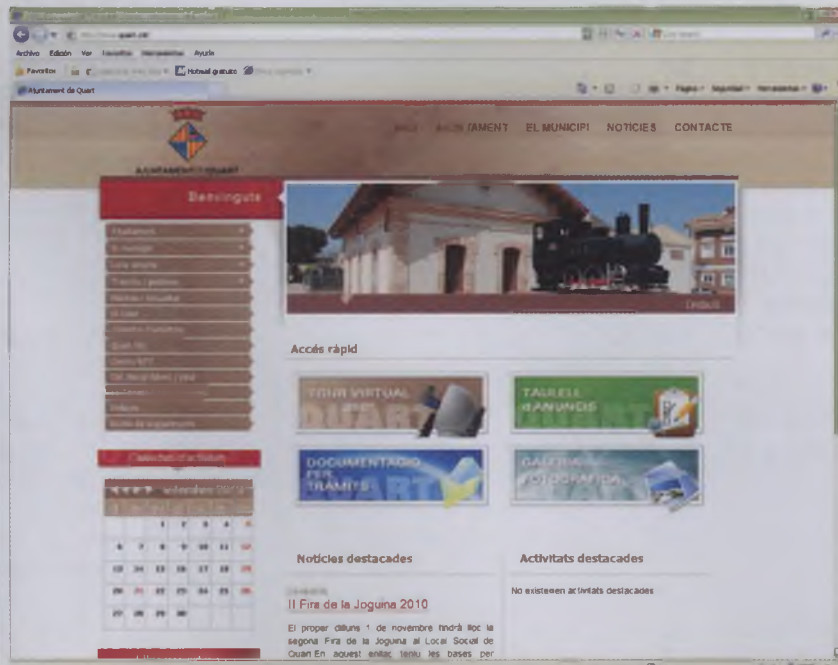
Archivo Edición Ver Favoritos Herramientas Ayuda

Favoritos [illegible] Hotmail gratuito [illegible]

Ajuntament de Quart

Página Seguridad Herramientas

AJUNTAMENT DE QUART

INICI AJUNTAMENT EL MUNICIPI NOTICIES CONTACTE

Benvinguts

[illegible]
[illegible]
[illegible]
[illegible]
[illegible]
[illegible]
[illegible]
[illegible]
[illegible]
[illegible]
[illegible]
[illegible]
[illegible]

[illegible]

setembre 2010

| | | 1 | 2 | 3 | 4 | 5 |
|---|---|---|---|---|---|---|
| 6 | 7 | 8 | 9 | 10 | 11 | 12 |
| 13 | 14 | 15 | 16 | 17 | 18 | 19 |
| 20 | 21 | 22 | 23 | 24 | 25 | 26 |
| 27 | 28 | 29 | 30 | | | |

Debut

Accés ràpid

TOUR VIRTUAL QUART

TAULELL d'ANUNCIS

DOCUMENTACIO PER TRAMITS QUART

GALERIA FOTOGRAFICA

Noticies destacades

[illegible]

II Fira de la Joguina 2010

El proper dilluns 1 de novembre tindrà lloc la segona Fira de la Joguina al Local Social de Quart. En aquest enllaç teniu les bases per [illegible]

Activitats destacades

No existeixen activitats destacades